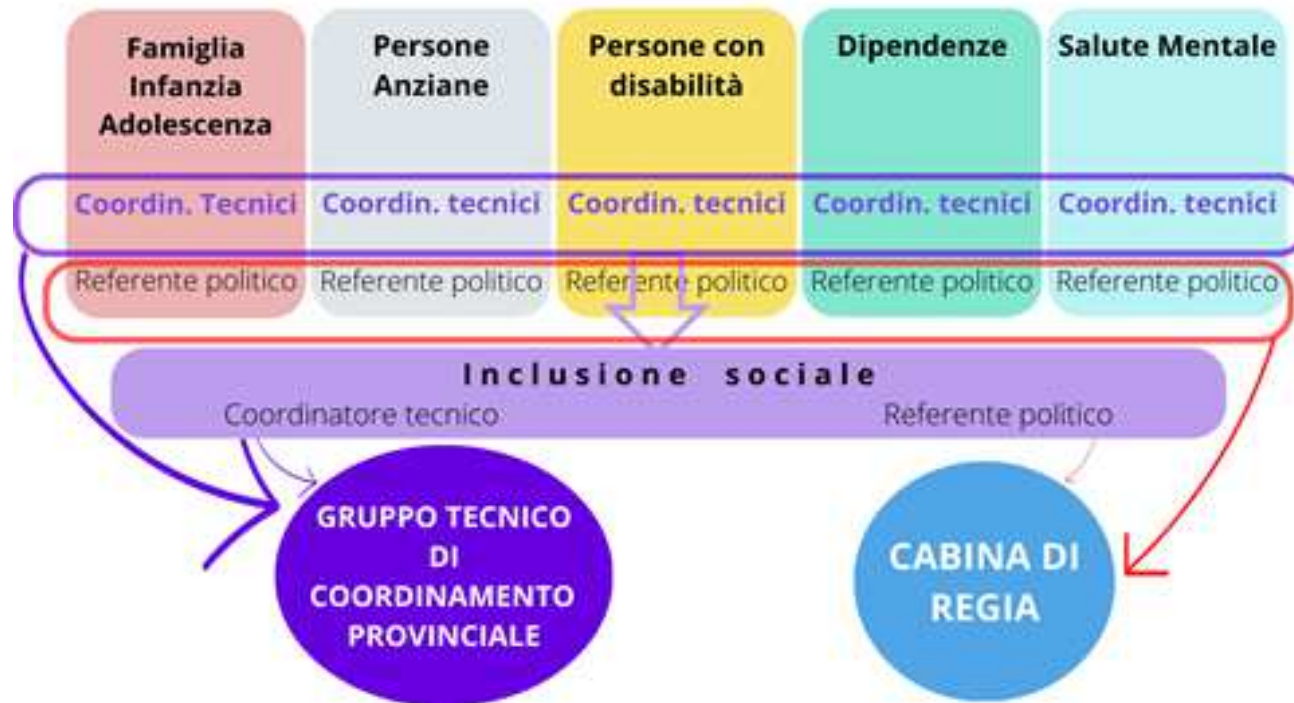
Famiglia Infanzia Adolescenza

Coordin. Tecnici

Referente politico

Persone Anziane

Coordin. tecnici

Referente politico

Persone con disabilità

Coordin. tecnici

Referente politico

Dipendenze

Coordin. tecnici

Referente politico

Salute Mentale

Coordin. tecnici

Referente politico

Inclusione sociale

Coordinatore tecnico

Referente politico

GRUPPO TECNICO DI COORDINAMENTO PROVINCIALE

CABINA DI REGIA